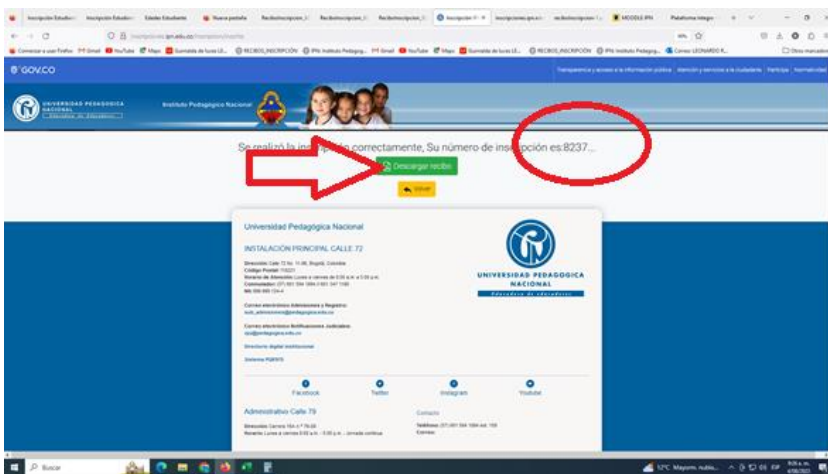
GOV.CO

UNIVERSIDAD PEDAGÓGICA NACIONAL

Instituto Pedagógico Nacional

Se realizó la inscripción correctamente, Su número de inscripción es:8237...

Descargar recibo

Volver

Universidad Pedagógica Nacional

INSTALACIÓN PRINCIPAL CALLE 72

UNIVERSIDAD PEDAGÓGICA NACIONAL

Educadora de educadores

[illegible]

Facebook

Twitter

Instagram

Youtube

Administrativo Calle 79

Contacto

Buscar